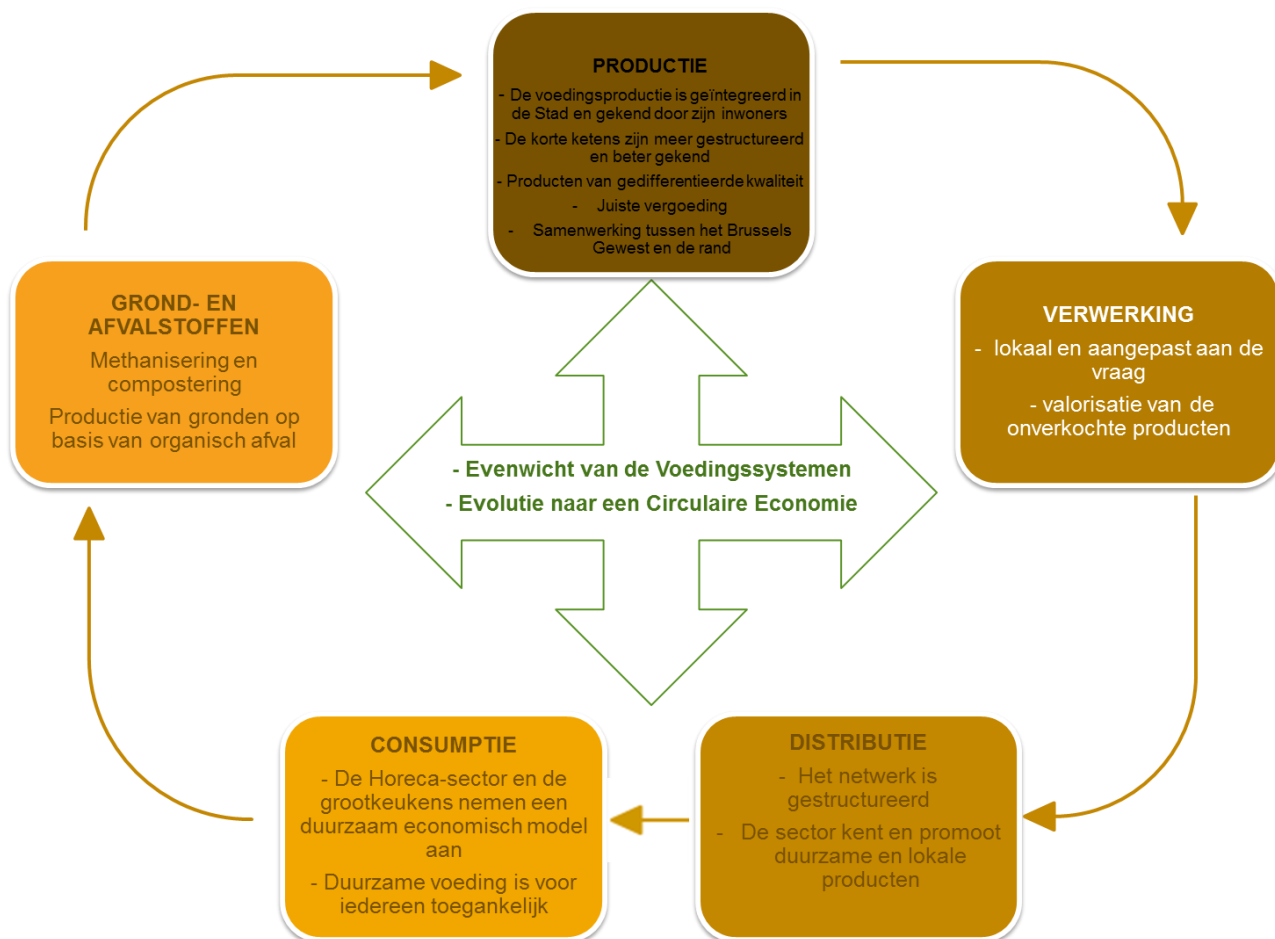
PRODUCTIE

- De voedingsproductie is geïntegreerd in de Stad en gekend door zijn inwoners

- De korte ketens zijn meer gestructureerd en beter gekend

- Producten van gedifferentieerde kwaliteit

- Juiste vergoeding

- Samenwerking tussen het Brussels Gewest en de rand

VERWERKING

- lokaal en aangepast aan de vraag

- valorisatie van de onverkochte producten

DISTRIBUTIE

- Het netwerk is gestructureerd

- De sector kent en promoot duurzame en lokale producten

CONSUMPTIE

- De Horeca-sector en de grootkeukens nemen een duurzaam economisch model aan

- Duurzame voeding is voor iedereen toegankelijk

GROND- EN AFVALSTOFFEN

Methanisering en compostering

Productie van gronden op basis van organisch afval

- Evenwicht van de Voedingssystemen

- Evolutie naar een Circulaire Economie